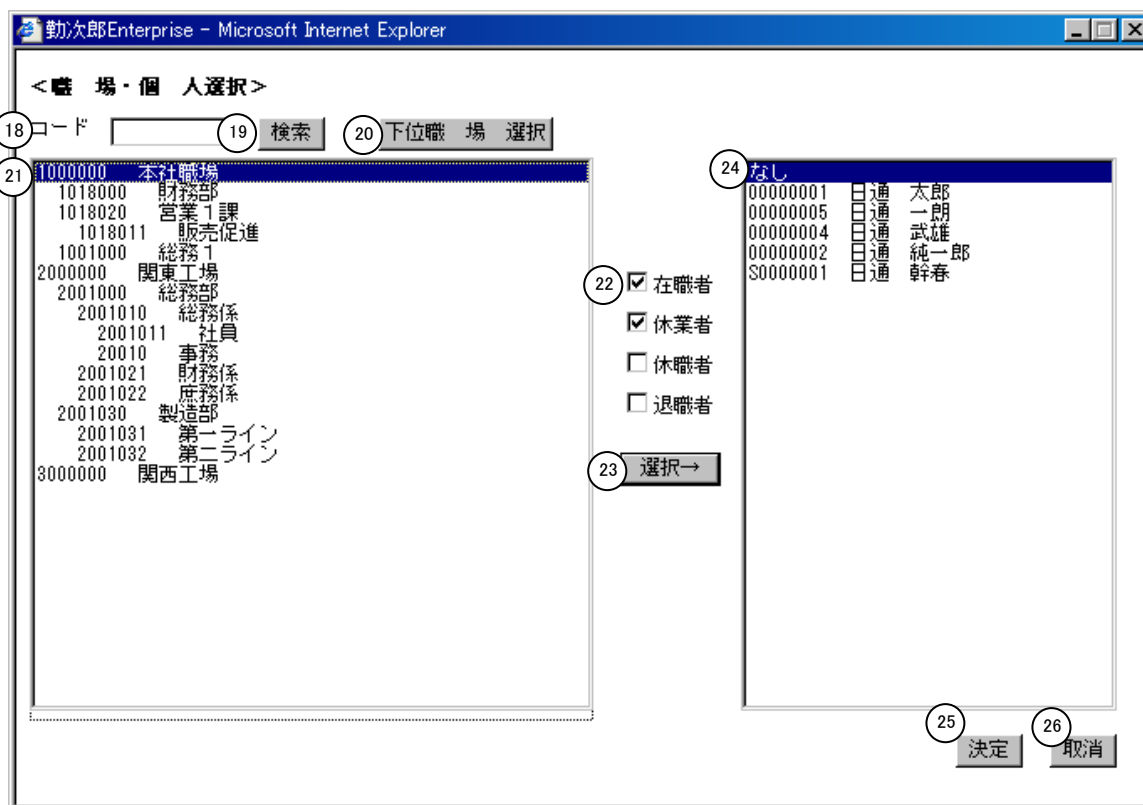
勤次郎Enterprise - Microsoft Internet Explorer

<職　場・個　人選択>

18 コード 19 検索 20 下位職　場　選択

21
1000000　本社職場
1018000　財務部
1018020　営業１課
1018011　販売促進
1001000　総務１
2000000　関東工場
2001000　総務部
2001010　総務係
2001011　社員
20010　事務
2001021　財務係
2001022　庶務係
2001030　製造部
2001031　第一ライン
2001032　第二ライン
3000000　関西工場

22 ☑ 在職者
☑ 休業者
☐ 休職者
☐ 退職者

23 選択→

24
なし
00000001　日通　太郎
00000005　日通　一朗
00000004　日通　武雄
00000002　日通　純一郎
S0000001　日通　幹春

25 決定 26 取消